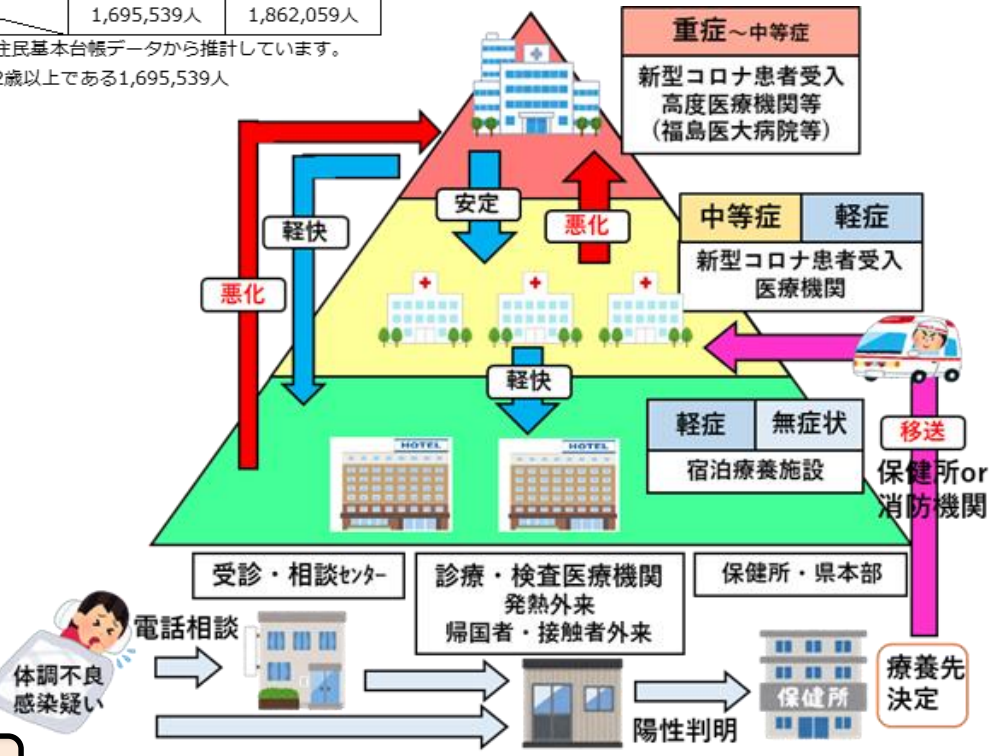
| | 1,695,539人 | 1,862,059人 |
|---|---|---|

住民基本台帳データから推計しています。
歳以上である1,695,539人

重症～中等症
新型コロナ患者受入
高度医療機関等
（福島医大病院等）

安定
悪化
軽快
悪化

中等症 軽症
新型コロナ患者受入
医療機関

軽快

HOTEL
HOTEL

軽症 無症状
宿泊療養施設

移送
保健所or
消防機関

受診・相談センター
診療・検査医療機関
発熱外来
帰国者・接触者外来
保健所・県本部

電話相談
体調不良
感染疑い

保健所
陽性判明
療養先
決定